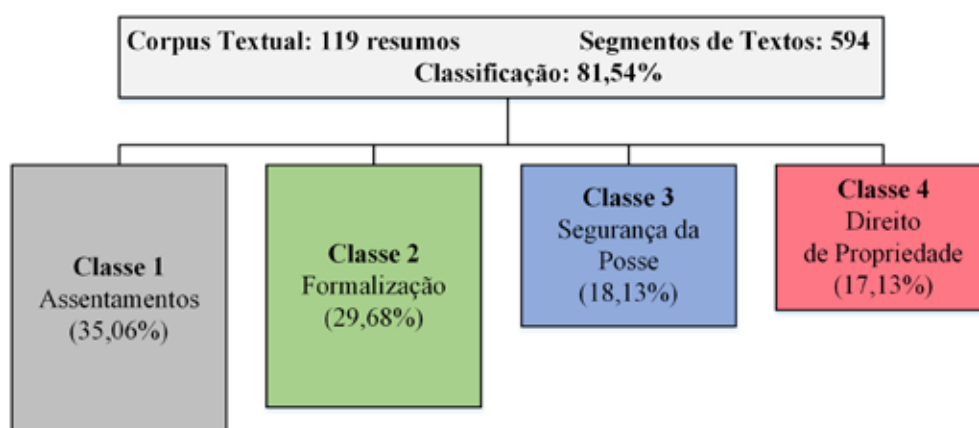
Corpus Textual: 119 resumos Segmentos de Textos: 594
Classificação: 81,54%

Classe 1
Assentamentos
(35,06%)

Classe 2
Formalização
(29,68%)

Classe 3
Segurança da Posse
(18,13%)

Classe 4
Direito de Propriedade
(17,13%)